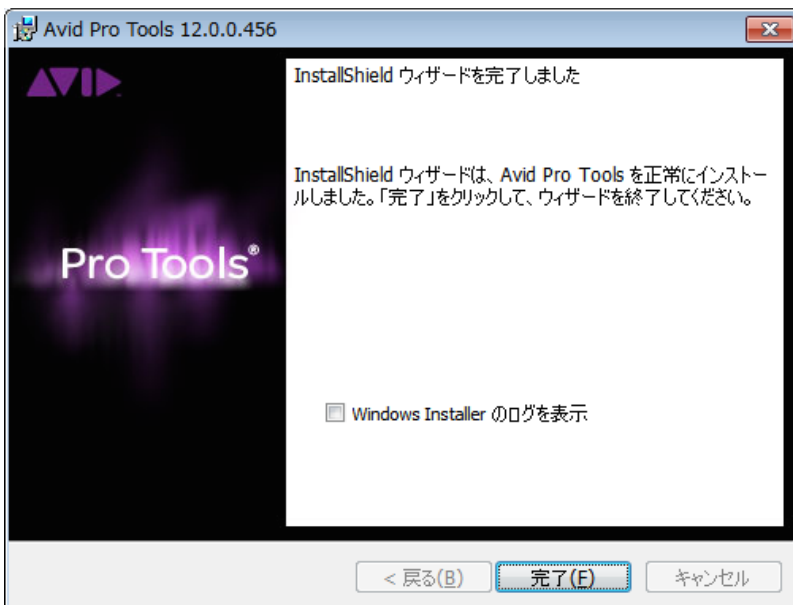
Avid Pro Tools 12.0.0.456

AVID

Pro Tools®

InstallShield ウィザードを完了しました

InstallShield ウィザードは、Avid Pro Tools を正常にインストールしました。「完了」をクリックして、ウィザードを終了してください。

Windows Installer のログを表示

< 戻る(B)

完了(F)

キャンセル